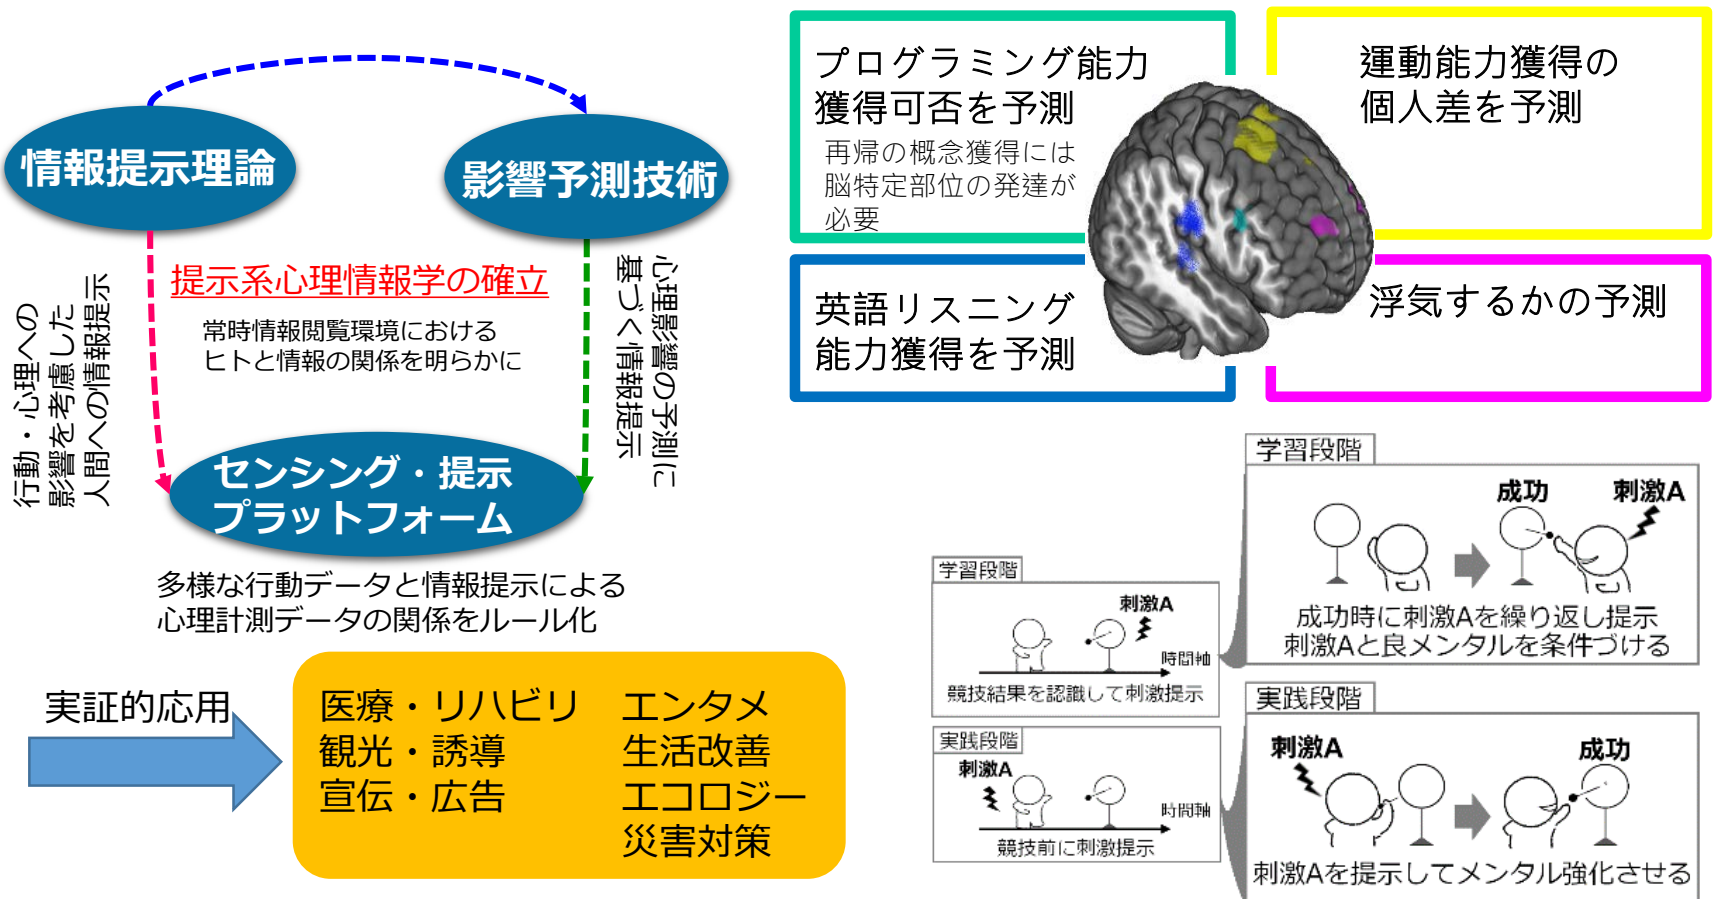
情報提示理論

影響予測技術

提示系心理情報学の確立

常時情報閲覧環境における
ヒトと情報の関係を明らかに

行動・心理への
影響を考慮した
人間への情報提示

心理影響の予測に
基づく情報提示

センシング・提示
プラットフォーム

多様な行動データと情報提示による
心理計測データの関係をルール化

実証的応用

医療・リハビリ
観光・誘導
宣伝・広告

エンタメ
生活改善
エコロジー
災害対策

プログラミング能力
獲得可否を予測
再帰の概念獲得には
脳特定部位の発達が
必要

運動能力獲得の
個人差を予測

英語リスニング
能力獲得を予測

浮気するかの予測

学習段階
刺激A
時間軸
競技結果を認識して刺激提示

実践段階
刺激A
時間軸
競技前に刺激提示

学習段階
成功
刺激A
成功時に刺激Aを繰り返し提示
刺激Aと良メンタルを条件づける

実践段階
刺激A
成功
刺激Aを提示してメンタル強化させる